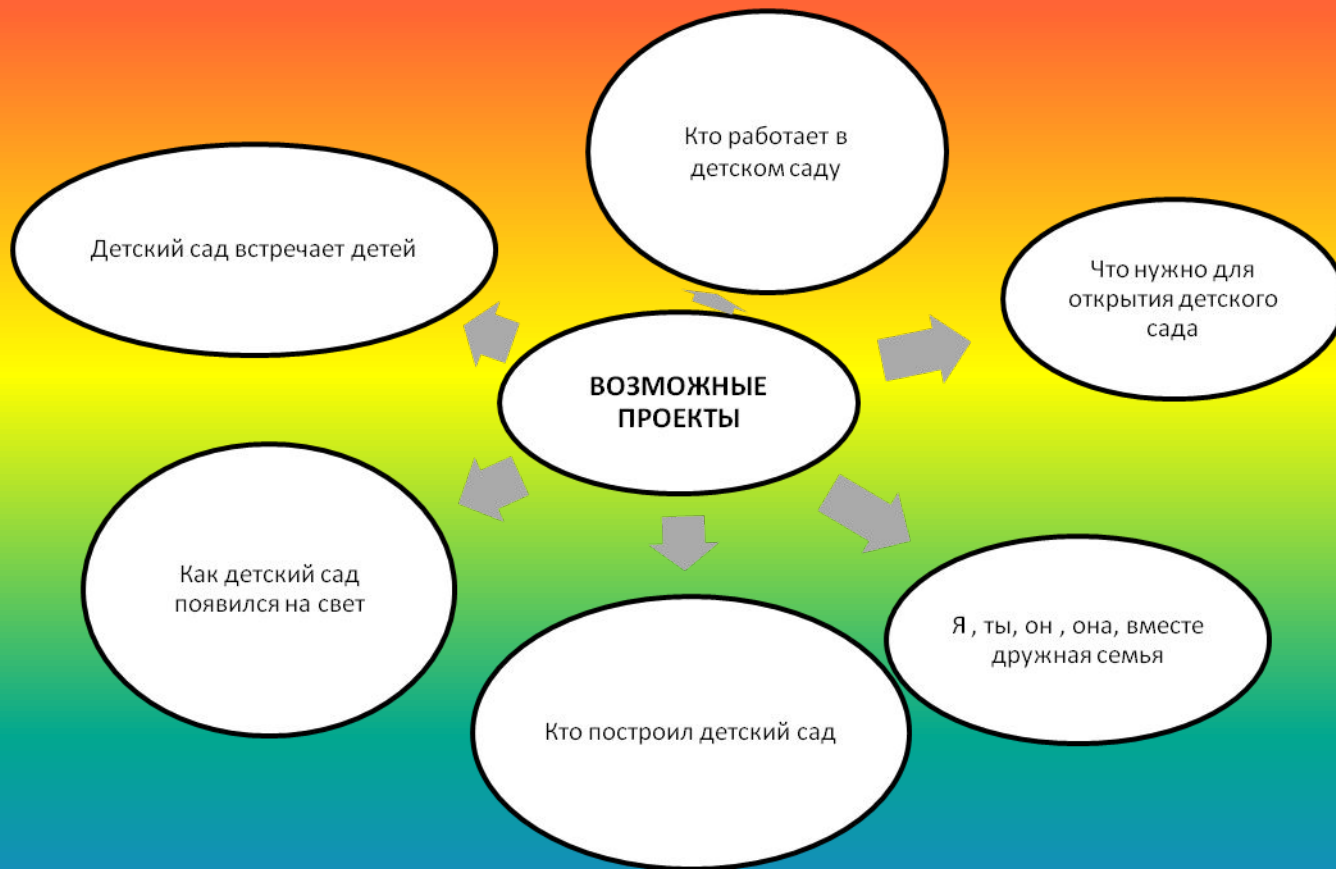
ВОЗМОЖНЫЕ ПРОЕКТЫ

Кто работает в детском саду

Что нужно для открытия детского сада

Я , ты, он , она, вместе дружная семья

Кто построил детский сад

Как детский сад появился на свет

Детский сад встречает детей